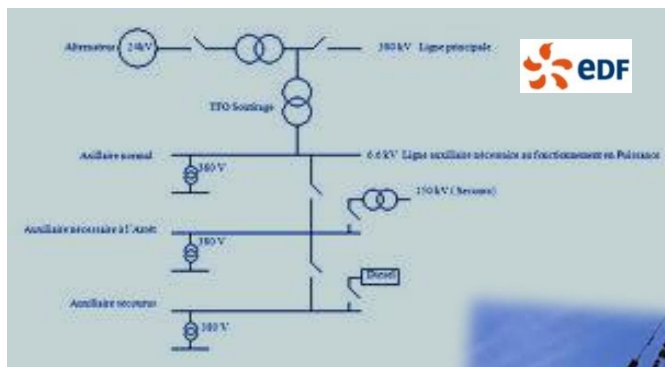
Alternateur 24kV

380 kV Ligne principale

eDF

TFO Soutirage

Auxiliaire normal

380 V

6.6 kV Ligne auxiliaire nécessaire au fonctionnement en Puissance

150 kV ( Secours)

Auxiliaire nécessaire à l'Arrêt

380 V

Diesel

Auxiliaire secours

380 V